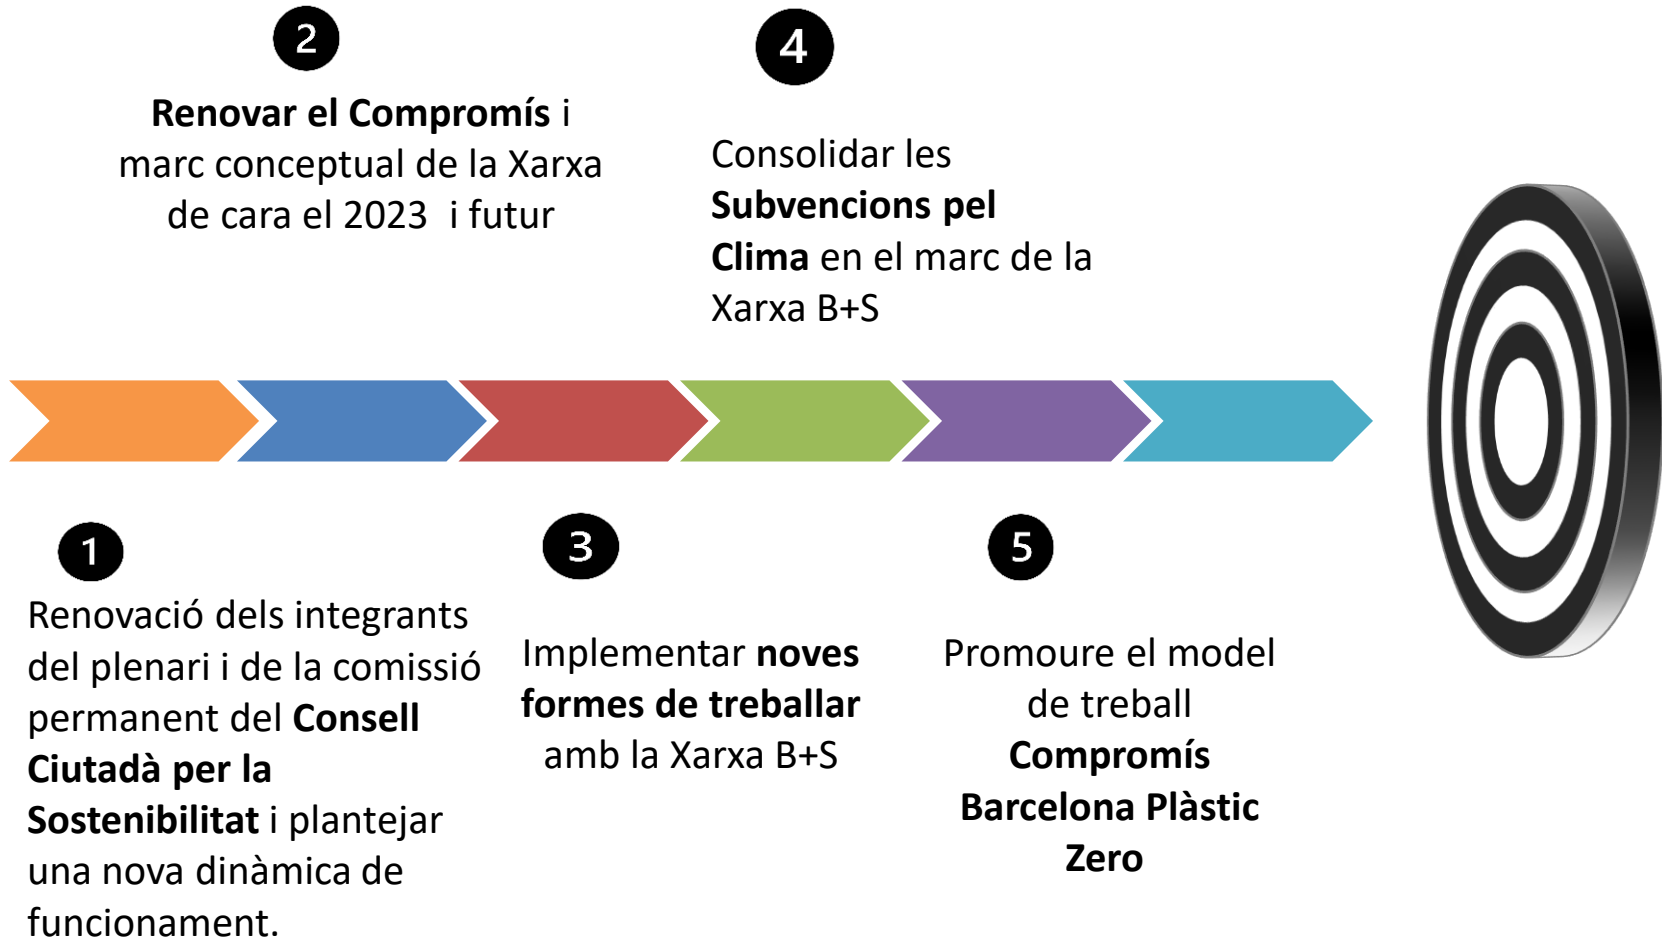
2

**Renovar el Compromís** i marc conceptual de la Xarxa de cara el 2023 i futur

4

Consolidar les **Subvencions pel Clima** en el marc de la Xarxa B+S

1

Renovació dels integrants del plenari i de la comissió permanent del **Consell Ciutadà per la Sostenibilitat** i plantejar una nova dinàmica de funcionament.

3

Implementar **noves formes de treballar** amb la Xarxa B+S

5

Promoure el model de treball **Compromís Barcelona Plàstic Zero**